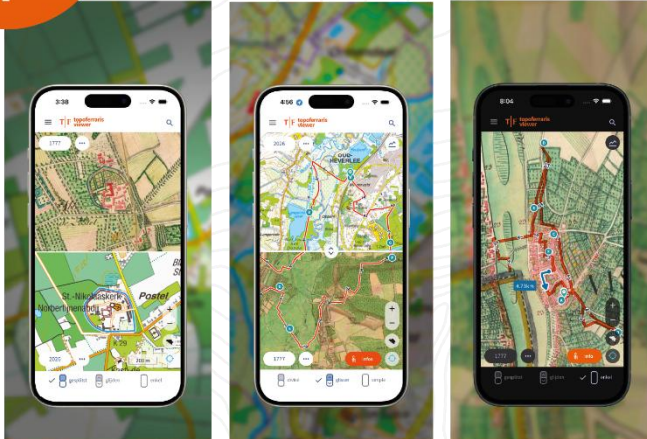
3:38

topoterrais viewer

1777

St.-Niklaaskerk
Norbertijnenabdij
Postel

2025

200 m

gesplitst
glijden
enkel

4:50

topoterrais viewer

2026

OUD-HEVERLEE

1777

info

splitst
glijden
simpel

8:04

topoterrais viewer

4,75 km

1777

info

gesplitst
glijden
enkel